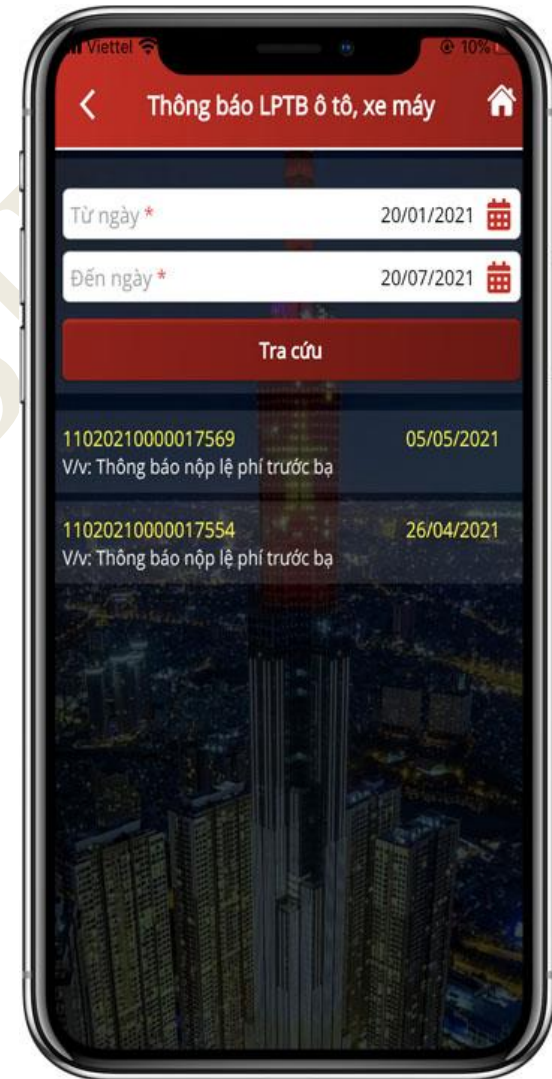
Viettel
10%

Thông báo LPTB ô tô, xe máy

Từ ngày * 20/01/2021

Đến ngày * 20/07/2021

Tra cứu

11020210000017569 05/05/2021
V/v: Thông báo nộp lệ phí trước bạ

11020210000017554 26/04/2021
V/v: Thông báo nộp lệ phí trước bạ